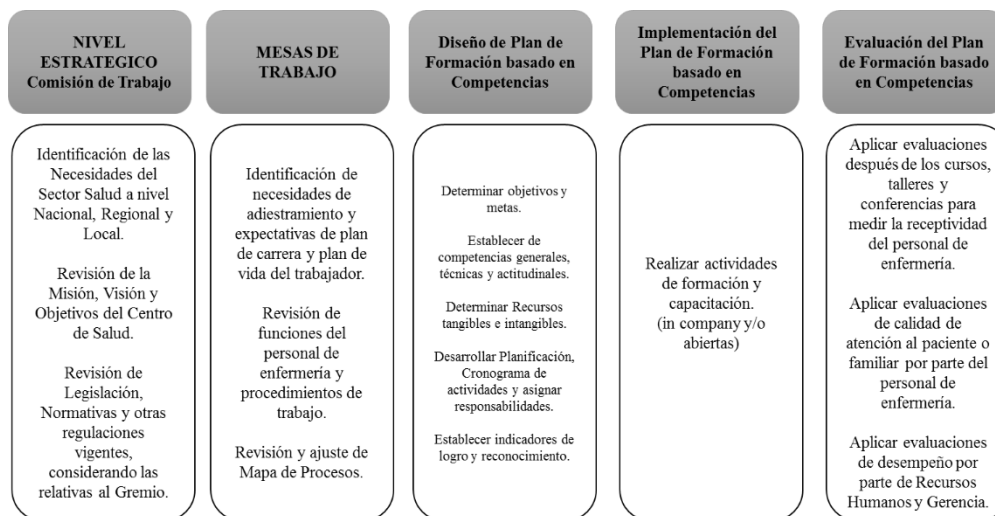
NIVEL ESTRATEGICO Comisión de Trabajo

Identificación de las Necesidades del Sector Salud a nivel Nacional, Regional y Local.

Revisión de la Misión, Visión y Objetivos del Centro de Salud.

Revisión de Legislación, Normativas y otras regulaciones vigentes, considerando las relativas al Gremio.

MESAS DE TRABAJO

Identificación de necesidades de adiestramiento y expectativas de plan de carrera y plan de vida del trabajador.

Revisión de funciones del personal de enfermería y procedimientos de trabajo.

Revisión y ajuste de Mapa de Procesos.

Diseño de Plan de Formación basado en Competencias

Determinar objetivos y metas.

Establecer de competencias generales, técnicas y actitudinales.

Determinar Recursos tangibles e intangibles.

Desarrollar Planificación, Cronograma de actividades y asignar responsabilidades.

Establecer indicadores de logro y reconocimiento.

Implementación del Plan de Formación basado en Competencias

Realizar actividades de formación y capacitación. (in company y/o abiertas)

Evaluación del Plan de Formación basado en Competencias

Aplicar evaluaciones después de los cursos, talleres y conferencias para medir la receptividad del personal de enfermería.

Aplicar evaluaciones de calidad de atención al paciente o familiar por parte del personal de enfermería.

Aplicar evaluaciones de desempeño por parte de Recursos Humanos y Gerencia.